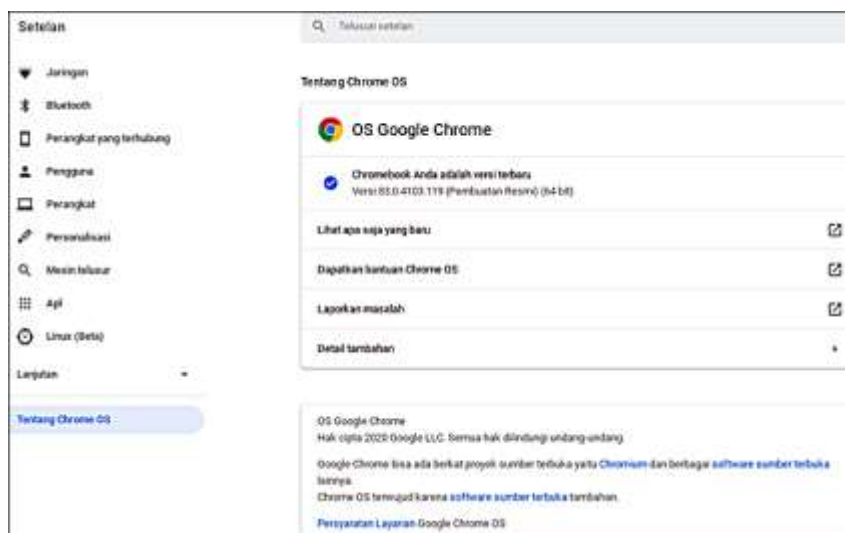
Setelan

Jaringan

Bluetooth

Perangkat yang terhubung

Pengguna

Perangkat

Personalisasi

Mesin telusur

Apl

Linux (Beta)

Lanjutan

Tentang Chrome OS

Telusuri setelan

Tentang Chrome OS

OS Google Chrome

Chromebook Anda adalah versi terbaru
Versi 83.0.4103.119 (Pembuatan Resmi) (64-bit)

Lihat apa saja yang baru

Dapatkan bantuan Chrome OS

Laporkan masalah

Detail tambahan

OS Google Chrome
Hak cipta 2020 Google LLC. Semua hak dilindungi undang-undang.

Google Chrome bisa ada berkat proyek sumber terbuka yaitu Chromium dan berbagai software sumber terbuka lainnya.
Chrome OS terwujud karena software sumber terbuka tambahan.

Persyaratan Layanan Google Chrome OS